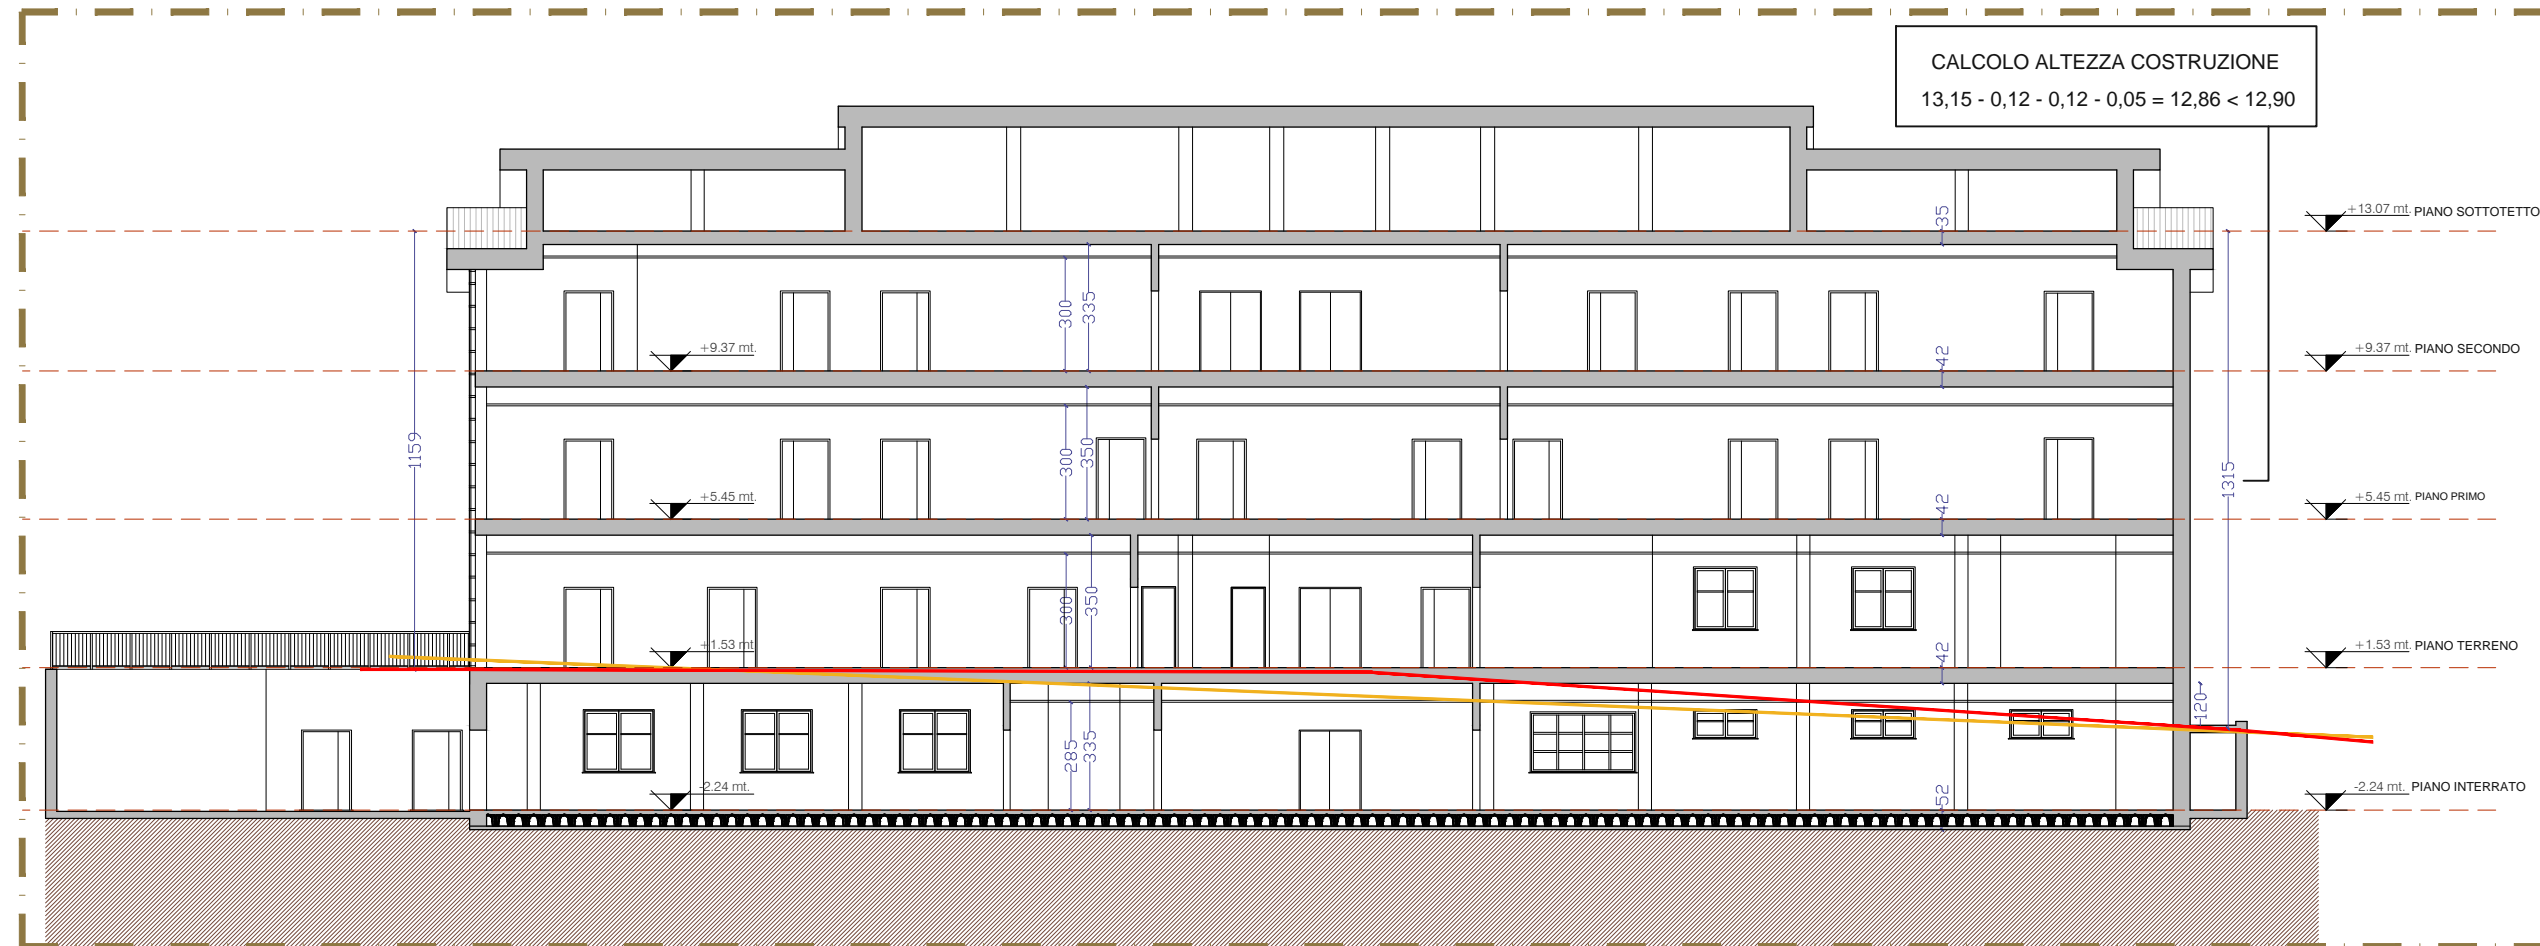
CALCOLO ALTEZZA COSTRUZIONE
13,15 - 0,12 - 0,12 - 0,05 = 12,86 < 12,90

+13.07 mt. PIANO SOTTOTETTO
35
300
335
+9.37 mt.
+9.37 mt. PIANO SECONDO
42
159
300
350
+5.45 mt.
1315
+5.45 mt. PIANO PRIMO
42
300
350
+1.53 mt.
42
+1.53 mt. PIANO TERRENO
120
285
335
-2.24 mt.
52
-2.24 mt. PIANO INTERRATO